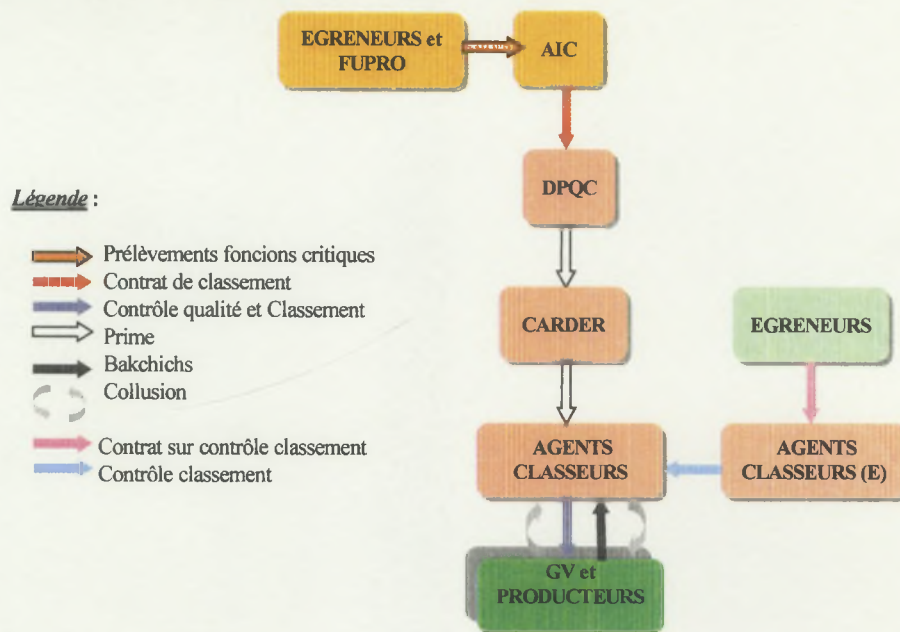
EGRENEURS et FUPRO

AIC

DPQC

Légende :

Prélèvements foncions critiques
Contrat de classement
Contrôle qualité et Classement
Prime
Bakchichs
Collusion

Contrat sur contrôle classement
Contrôle classement

CARDER

EGRENEURS

AGENTS CLASSEURS

AGENTS CLASSEURS (E)

GV et PRODUCTEURS